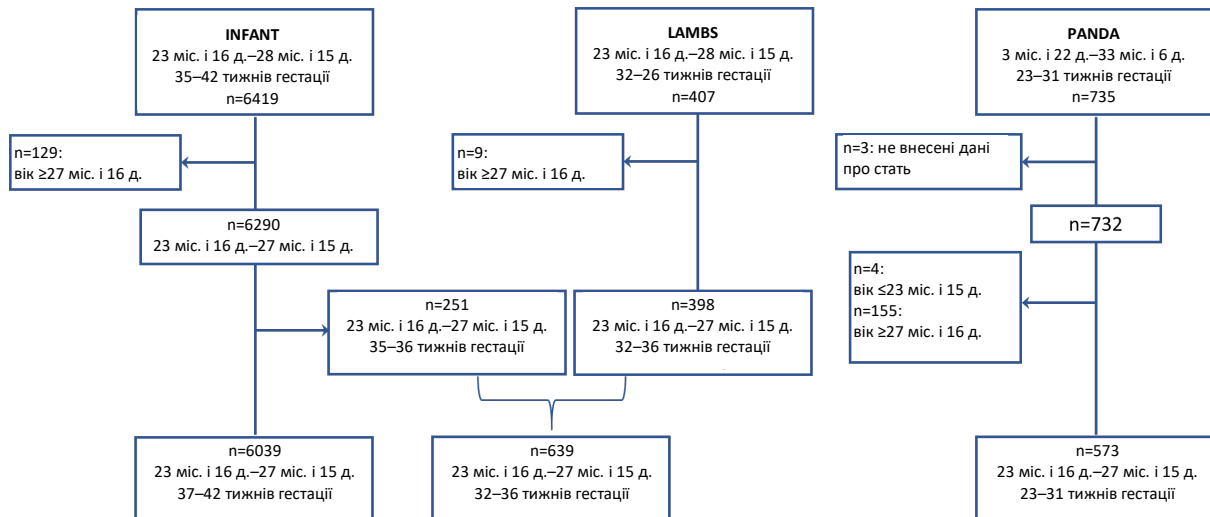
INFANT
23 міс. і 16 д.–28 міс. і 15 д.
35–42 тижнів гестації
n=6419

LAMBS
23 міс. і 16 д.–28 міс. і 15 д.
32–26 тижнів гестації
n=407

PANDA
3 міс. і 22 д.–33 міс. і 6 д.
23–31 тижнів гестації
n=735

n=129:
вік ≥27 міс. і 16 д.

n=9:
вік ≥27 міс. і 16 д.

n=3: не внесені дані про стать

n=6290
23 міс. і 16 д.–27 міс. і 15 д.

n=732

n=4:
вік ≤23 міс. і 15 д.
n=155:
вік ≥27 міс. і 16 д.

n=251
23 міс. і 16 д.–27 міс. і 15 д.
35–36 тижнів гестації

n=398
23 міс. і 16 д.–27 міс. і 15 д.
32–36 тижнів гестації

n=6039
23 міс. і 16 д.–27 міс. і 15 д.
37–42 тижнів гестації

n=639
23 міс. і 16 д.–27 міс. і 15 д.
32–36 тижнів гестації

n=573
23 міс. і 16 д.–27 міс. і 15 д.
23–31 тижнів гестації